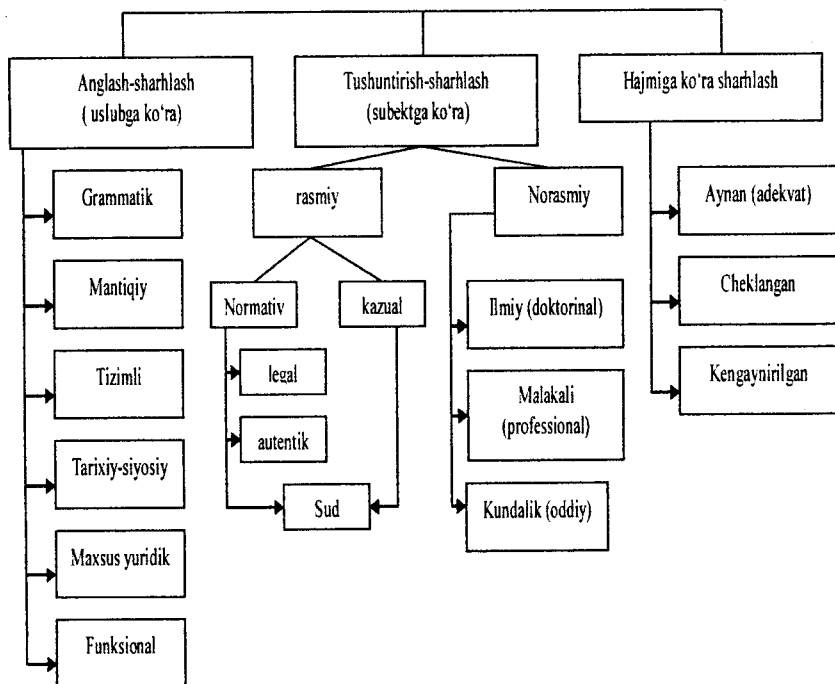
Anglash-sharhlash
( uslubga ko'ra)

Tushuntirish-sharhlash
(subektga ko'ra)

Hajmiga ko'ra sharhlash

Grammatik

Mantiqiy

Tizimli

Tarixiy-siyosiy

Maxsus yuridik

Funksional

rasmiy

Norasmiy

Normativ

kazual

legal

autentik

Sud

Ilmiy (doktorinal)

Malakali (professional)

Kundalik (oddiy)

Aynan (adekvat)

Cheklangan

Kengaynirilgan